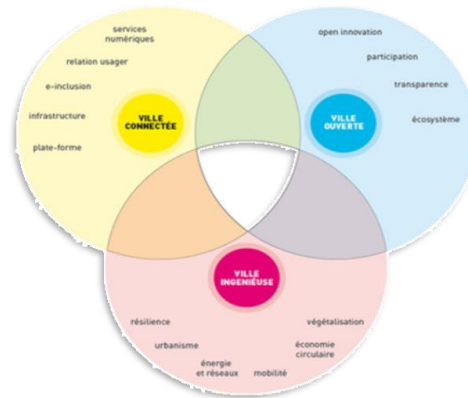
services numériques
relation usager
e-inclusion
infrastructure
plate-forme

VILLE CONNECTÉE

open innovation
participation
transparence
écosystème

VILLE OUVERTE

VILLE INGÉNIEUSE

résilience
urbanisme
énergie et réseaux
mobilité
végétalisation
économie circulaire